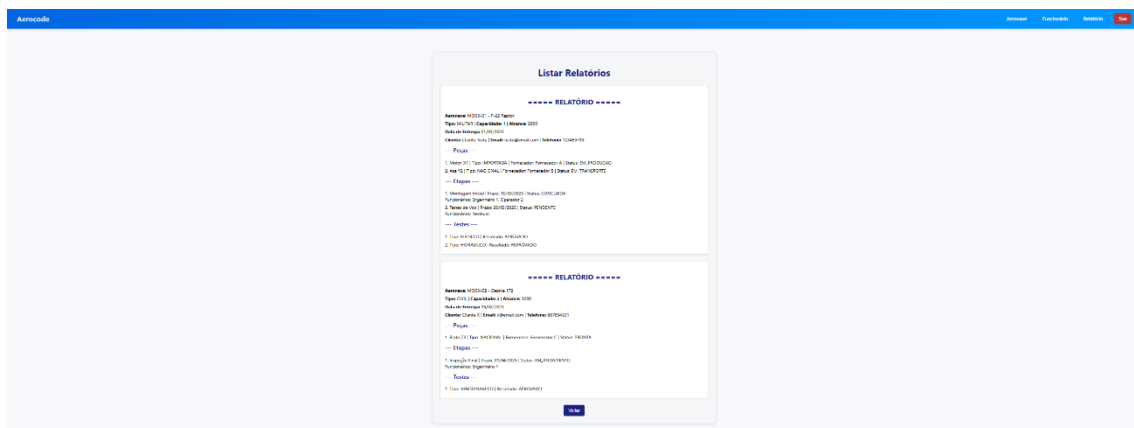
Aerocode

Aeronave Funcionário Relatório Sair

Listar Relatórios

===== RELATÓRIO =====

Aeronave: MOCK-01 - F-22 Raptor
Tipo: MILITAR | Capacidade: 1 | Alcance: 3000
Data de Entrega: 01/09/2025
Cliente: Cliente Teste | Email: teste@email.com | Telefone: 123456789

--- Peças ---

1. Motor X1 | Tipo: IMPORTADA | Fornecedor: Fornecedor A | Status: EM_PRODUCAO
2. Asa Y2 | Tipo: NACIONAL | Fornecedor: Fornecedor B | Status: EM_TRANSPORTE

--- Etapas ---

1. Montagem Inicial | Prazo: 10/09/2025 | Status: CONCLUIDA
Funcionários: Engenheiro 1, Operador 2
2. Testes de Voo | Prazo: 20/09/2025 | Status: PENDENTE
Funcionários: Nenhum

--- Testes ---

1. Tipo: ELETRICO | Resultado: APROVADO
2. Tipo: HIDRAULICO | Resultado: REPROVADO

===== RELATÓRIO =====

Aeronave: MOCK-02 - Cessna 172
Tipo: CIVIL | Capacidade: 4 | Alcance: 1000
Data de Entrega: 15/10/2025
Cliente: Cliente X | Email: x@email.com | Telefone: 987654321

--- Peças ---

1. Roda Z3 | Tipo: NACIONAL | Fornecedor: Fornecedor C | Status: PRONTA

--- Etapas ---

1. Inspeção Final | Prazo: 05/10/2025 | Status: EM_ANDAMENTO
Funcionários: Engenheiro 1

--- Testes ---

1. Tipo: AERODINAMICO | Resultado: APROVADO

Voltar